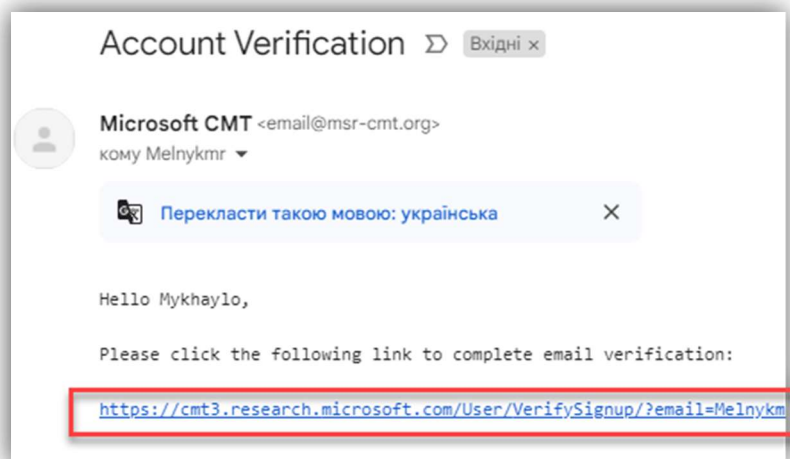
Account Verification Вхідні ×

Microsoft CMT <email@msr-cmt.org>
кому Melnykmr

Перекласти такою мовою: українська ×

Hello Mykhaylo,

Please click the following link to complete email verification:

https://cmt3.research.microsoft.com/User/VerifySignup/?email=Melnykm